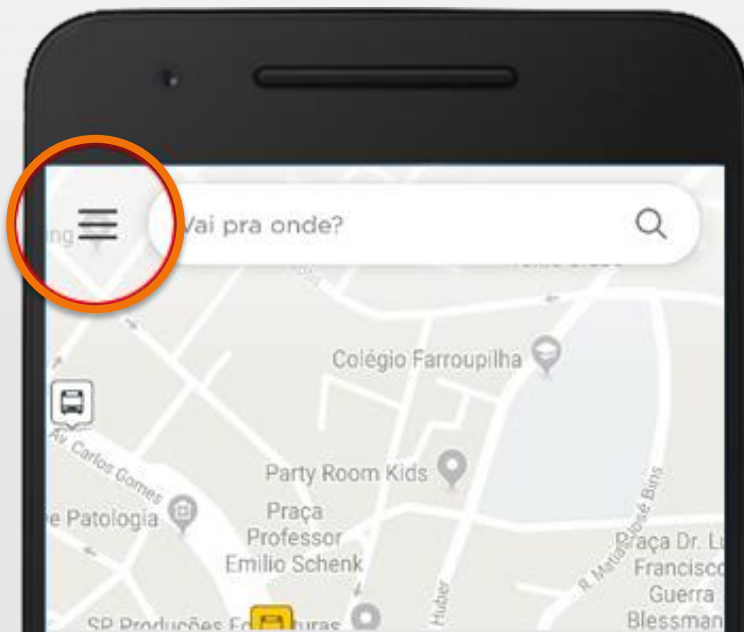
Vai pra onde?

Colégio Farroupilha

Av. Carlos Gomes

Party Room Kids

e Patologia

Praça Professor Emilio Schenk

R. Mata José Bins

Praça Dr. L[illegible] Francisco Guerra Blessman

Huber

SP Produções Fo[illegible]turas